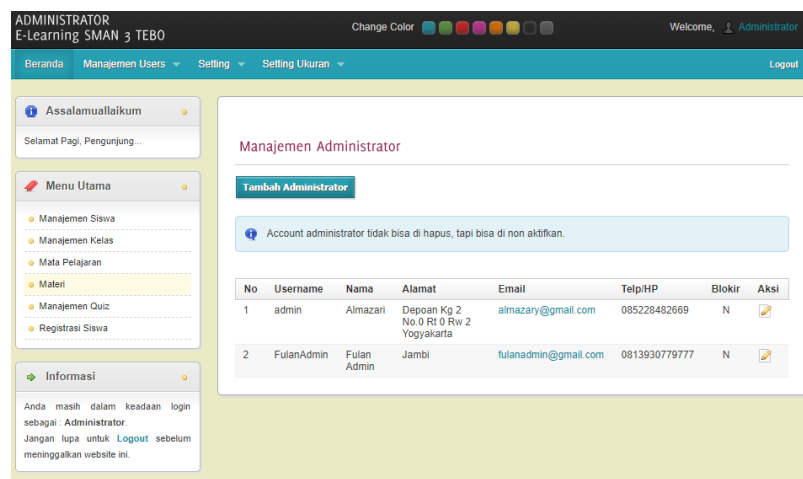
ADMINISTRATOR
E-Learning SMAN 3 TEBO

Change Color

Welcome, Administrator

Beranda Manajemen Users Setting Setting Ukuran Logout

Assalamuallaikum

Selamat Pagi, Pengunjung...

Menu Utama

Manajemen Siswa
Manajemen Kelas
Mata Pelajaran
Materi
Manajemen Quiz
Registrasi Siswa

Informasi

Anda masih dalam keadaan login sebagai : Administrator.
Jangan lupa untuk Logout sebelum meninggalkan website ini.

Manajemen Administrator

Tambah Administrator

Account administrator tidak bisa di hapus, tapi bisa di non aktifkan.

| No | Username | Nama | Alamat | Email | Telp/HP | Blokir | Aksi |
|---|---|---|---|---|---|---|---|
| 1 | admin | Almazari | Depoan Kg 2 No.0 Rt 0 Rw 2 Yogyakarta | almazary@gmail.com | 085228482669 | N | |
| 2 | FulanAdmin | Fulan Admin | Jambi | fulanadmin@gmail.com | 0813930779777 | N | |